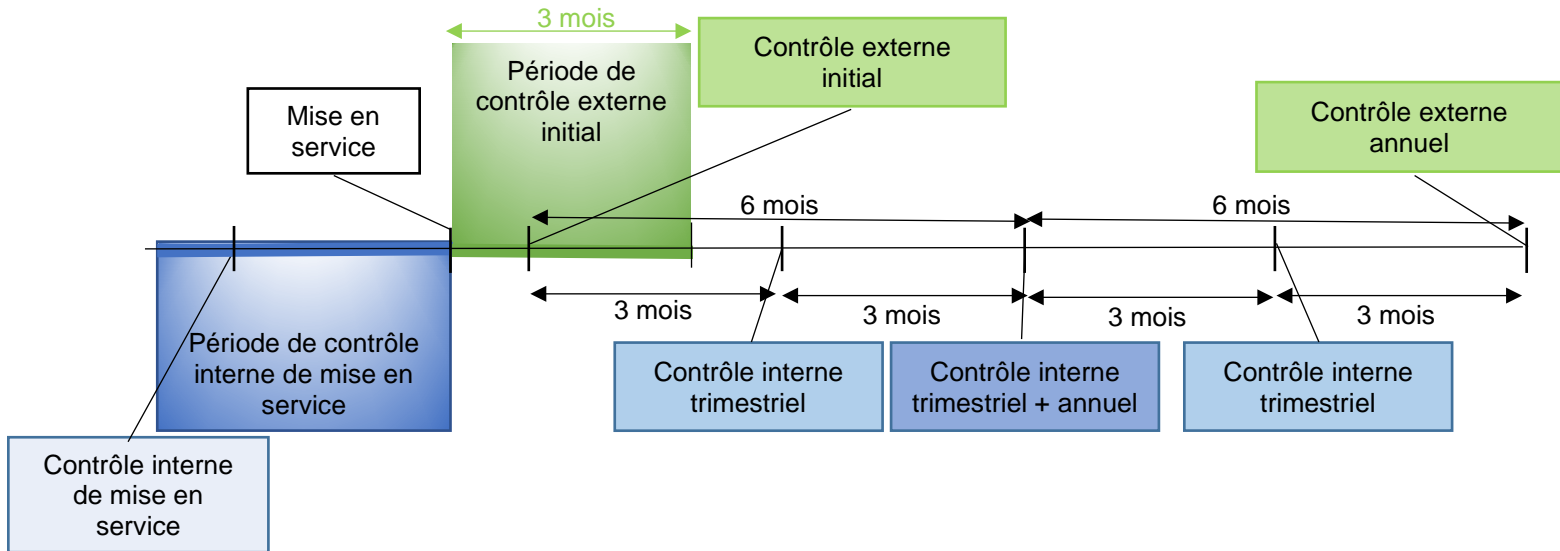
3 mois

Période de contrôle externe initial

Contrôle externe initial

Mise en service

Contrôle externe annuel

6 mois

6 mois

3 mois

3 mois

3 mois

3 mois

Période de contrôle interne de mise en service

Contrôle interne trimestriel

Contrôle interne trimestriel + annuel

Contrôle interne trimestriel

Contrôle interne de mise en service